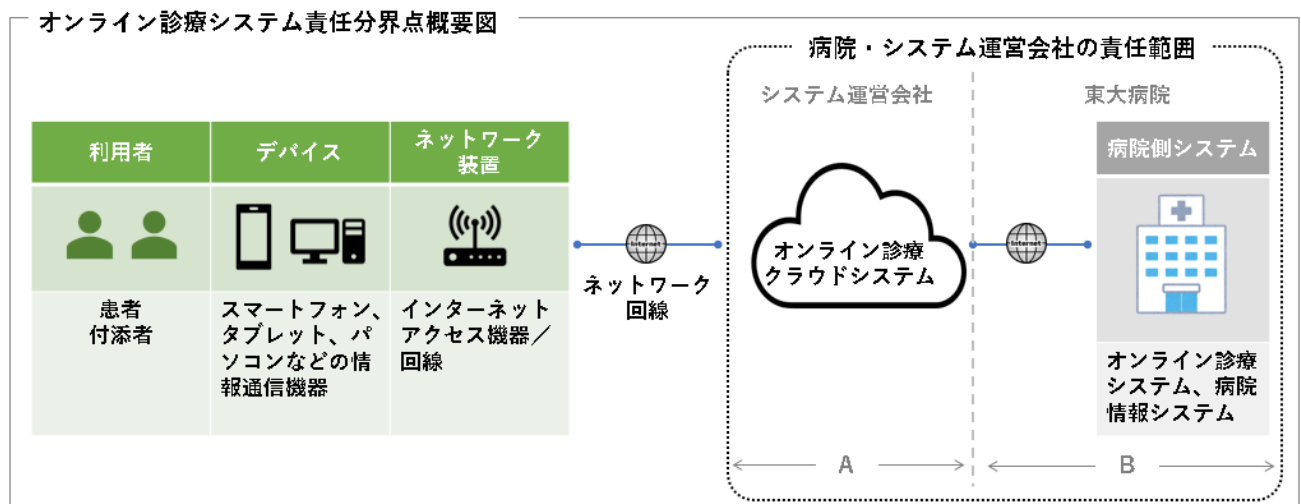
オンライン診療システム責任分界点概要図

| 利用者 | デバイス | ネットワーク装置 |
|---|---|---|
| 患者<br>付添者 | スマートフォン、タブレット、パソコンなどの情報通信機器 | インターネットアクセス機器／回線 |

Internet

ネットワーク回線

病院・システム運営会社の責任範囲

システム運営会社

オンライン診療クラウドシステム

Internet

東大病院

病院側システム

オンライン診療システム、病院情報システム

A

B